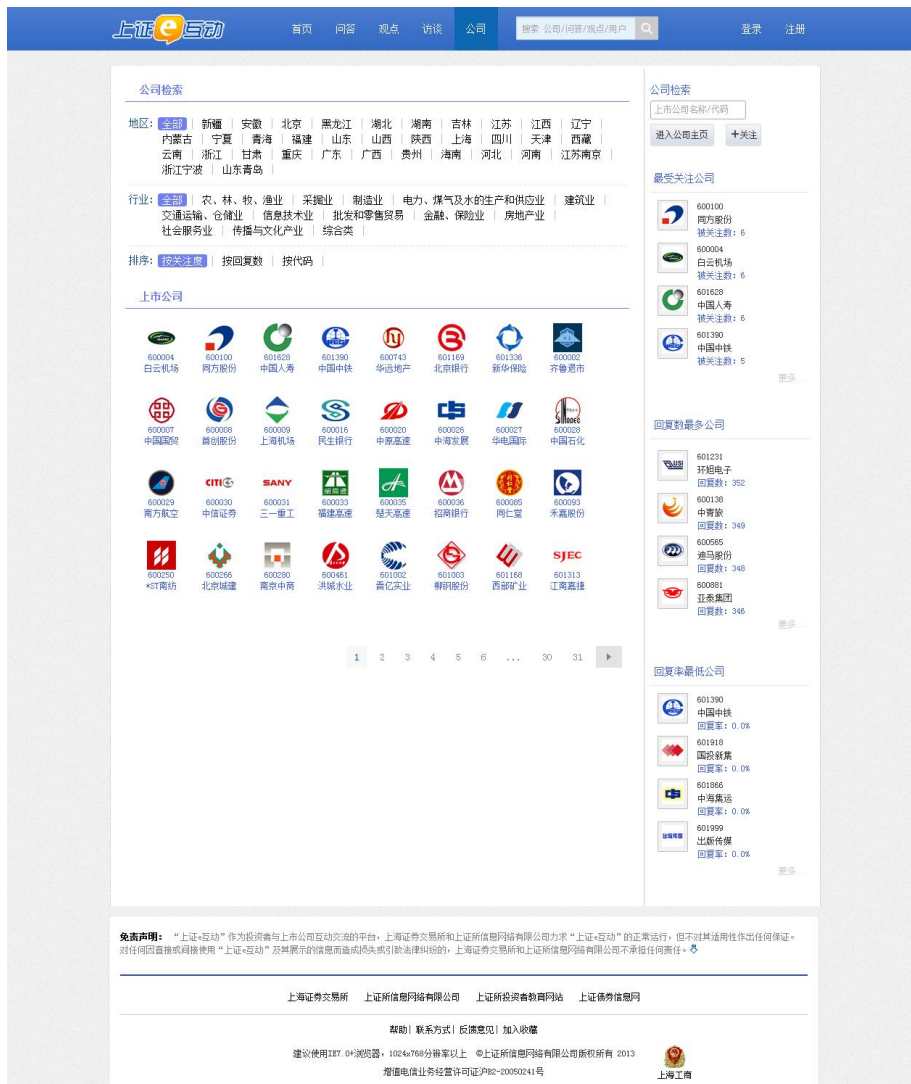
上证e互动 首页 问答 观点 访谈 公司 搜索 公司/问答/观点/用户 登录 注册

公司检索

地区: 全部 | 新疆 | 安徽 | 北京 | 黑龙江 | 湖北 | 湖南 | 吉林 | 江苏 | 江西 | 辽宁 | 内蒙古 | 宁夏 | 青海 | 福建 | 山东 | 山西 | 陕西 | 上海 | 四川 | 天津 | 西藏 | 云南 | 浙江 | 甘肃 | 重庆 | 广东 | 广西 | 贵州 | 海南 | 河北 | 河南 | 江苏南京 | 浙江宁波 | 山东青岛 |

行业: 全部 | 农、林、牧、渔业 | 采掘业 | 制造业 | 电力、煤气及水的生产和供应业 | 建筑业 | 交通运输、仓储业 | 信息技术业 | 批发和零售贸易 | 金融、保险业 | 房地产业 | 社会服务业 | 传播与文化产业 | 综合类 |

排序: 按关注度 | 按回复数 | 按代码 |

上市公司

600004 白云机场
600100 同方股份
601628 中国人寿
601390 中国中铁
600743 华远地产
601169 北京银行
601336 新华保险
600002 齐鲁退市

600007 中国国贸
600008 首创股份
600009 上海机场
600016 民生银行
600020 中原高速
600026 中海发展
600027 华电国际
600028 中国石化

600029 南方航空
600030 中信证券
600031 三一重工
600033 福建高速
600035 楚天高速
600036 招商银行
600085 同仁堂
600093 禾嘉股份

600250 *ST南纺
600266 北京城建
600280 南京中商
600461 洪城水业
601002 晋亿实业
601003 柳钢股份
601168 西部矿业
601313 江南嘉捷

1 2 3 4 5 6 ... 30 31

公司检索
上市公司名称/代码
进入公司主页 +关注

最受关注公司
600100 同方股份 被关注数: 6
600004 白云机场 被关注数: 6
601628 中国人寿 被关注数: 6
601390 中国中铁 被关注数: 5
更多...

回复数最多公司
601231 环旭电子 回复数: 352
600138 中青旅 回复数: 349
600565 迪马股份 回复数: 348
600881 亚泰集团 回复数: 346
更多...

回复率最低公司
601390 中国中铁 回复率: 0.0%
601918 国投新集 回复率: 0.0%
601866 中海集运 回复率: 0.0%
601999 出版传媒 回复率: 0.0%
更多...

免责声明: "上证e互动"作为投资者与上市公司互动交流的平台，上海证券交易所和上证所信息网络有限公司力求"上证e互动"的正常运行，但不对其适用性作出任何保证。对任何因直接或间接使用"上证e互动"及其展示的信息而造成损失或引致法律纠纷的，上海证券交易所和上证所信息网络有限公司不承担任何责任。

上海证券交易所 上证所信息网络有限公司 上证所投资者教育网站 上证债券信息网

帮助 | 联系方式 | 反馈意见 | 加入收藏

建议使用IE7.0+浏览器，1024x768分辨率以上 ©上证所信息网络有限公司版权所有 2013
增值电信业务经营许可证沪B2-20050241号
上海工商